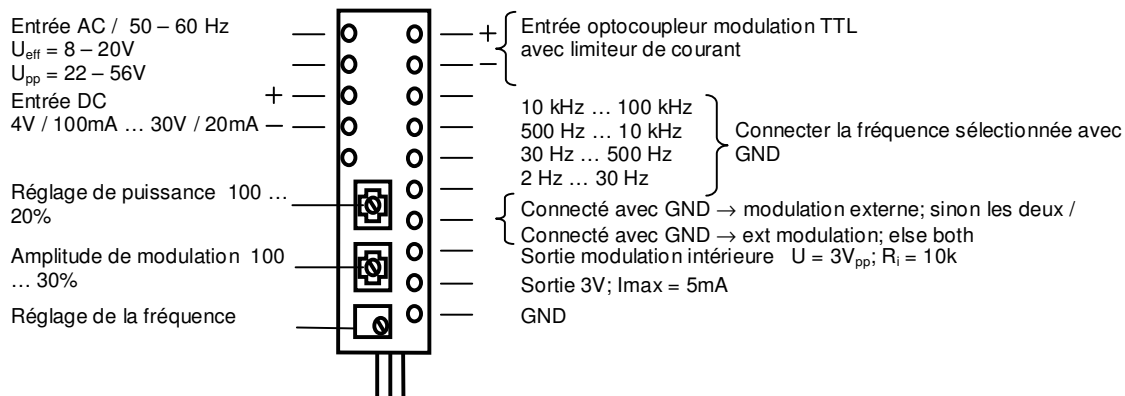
Entrée AC / 50 – 60 Hz
$U_{eff}$ = 8 – 20V
$U_{pp}$ = 22 – 56V
Entrée DC
+
4V / 100mA … 30V / 20mA –

+ Entrée optocoupleur modulation TTL avec limiteur de courant
–

10 kHz … 100 kHz
500 Hz … 10 kHz
30 Hz … 500 Hz
2 Hz … 30 Hz
Connecter la fréquence sélectionnée avec GND

Réglage de puissance 100 … 20%

Connecté avec GND → modulation externe; sinon les deux /
Connecté avec GND → ext modulation; else both

Amplitude de modulation 100 … 30%

Sortie modulation intérieure U = $3V_{pp}$; $R_i$ = 10k
Sortie 3V; Imax = 5mA

Réglage de la fréquence

GND